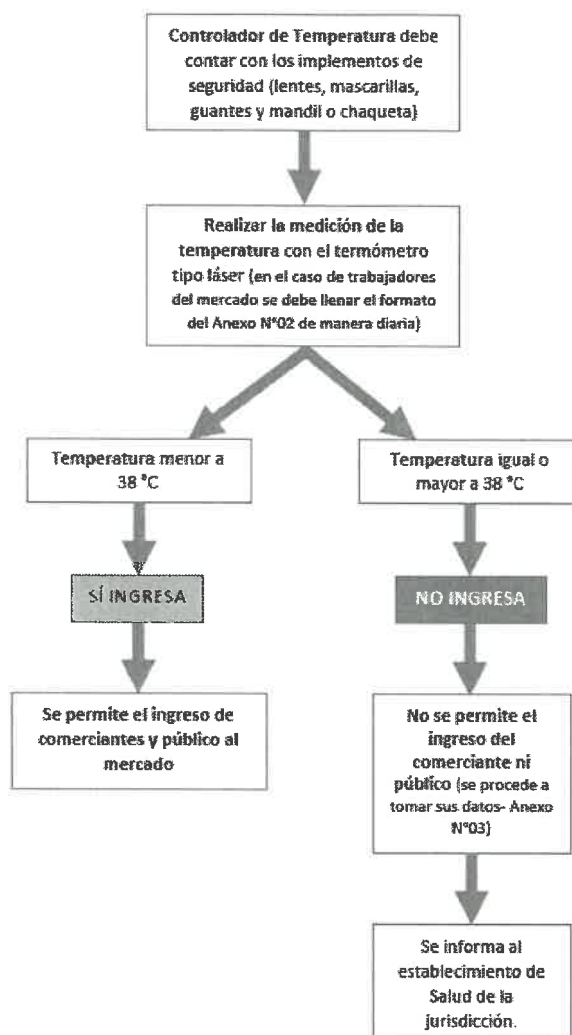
Controlador de Temperatura debe contar con los implementos de seguridad (lentes, mascarillas, guantes y mandil o chaqueta)

Realizar la medición de la temperatura con el termómetro tipo láser (en el caso de trabajadores del mercado se debe llenar el formato del Anexo N°02 de manera diaria)

Temperatura menor a 38 °C

SÍ INGRESA

Se permite el ingreso de comerciantes y público al mercado

Temperatura igual o mayor a 38 °C

NO INGRESA

No se permite el ingreso del comerciante ni público (se procede a tomar sus datos- Anexo N°03)

Se informa al establecimiento de Salud de la jurisdicción.